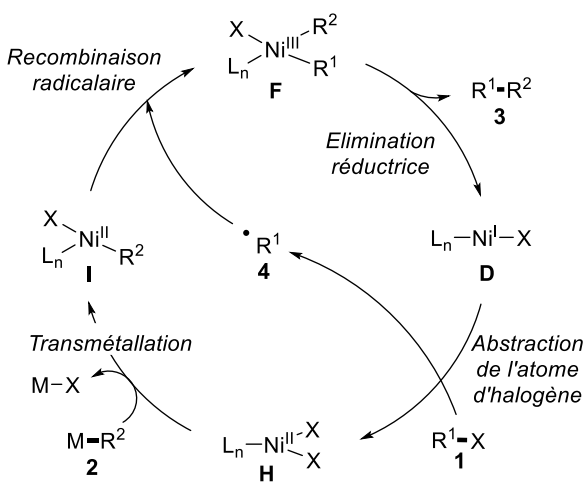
Recombinaison radicalaire

X
$Ni^{III}$
$R^2$
$L_n$
$R^1$
**F**

$R^1-R^2$
**3**

Elimination réductrice

X
$Ni^{II}$
$L_n$
$R^2$
**I**

$\cdot R^1$
**4**

$L_n-Ni^{I}-X$
**D**

Transmétallation

Abstraction de l'atome d'halogène

M−X

$M-R^2$
**2**

$L_n-Ni^{II}$ X X
**H**

$R^1-X$
**1**